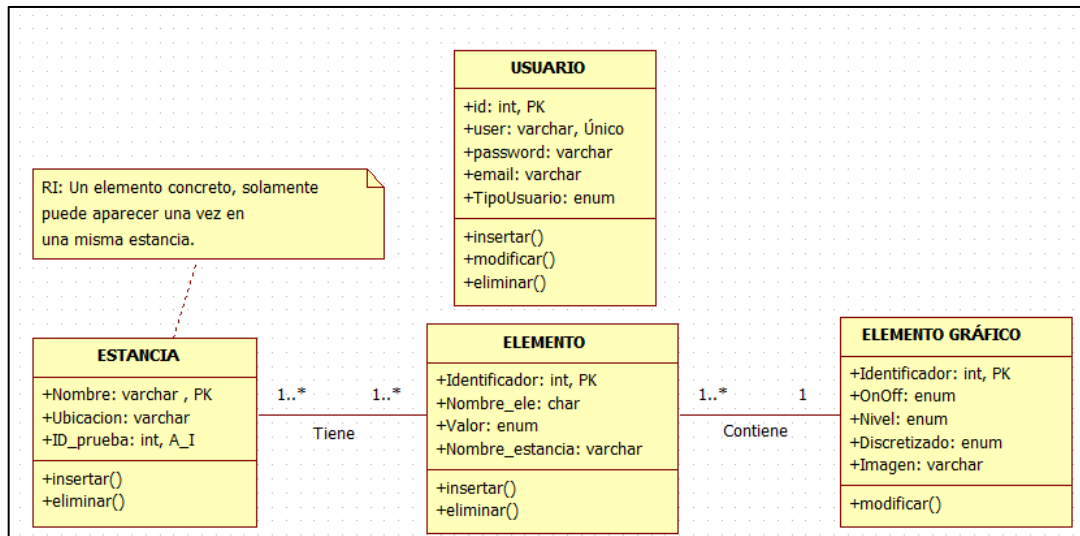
USUARIO

+id: int, PK
+user: varchar, Único
+password: varchar
+email: varchar
+TipoUsuario: enum

+insertar()
+modificar()
+eliminar()

RI: Un elemento concreto, solamente puede aparecer una vez en una misma estancia.

ESTANCIA

+Nombre: varchar , PK
+Ubicacion: varchar
+ID_prueba: int, A_I

+insertar()
+eliminar()

1..*

1..*

Tiene

ELEMENTO

+Identificador: int, PK
+Nombre_ele: char
+Valor: enum
+Nombre_estancia: varchar

+insertar()
+eliminar()

1..*

1

Contiene

ELEMENTO GRÁFICO

+Identificador: int, PK
+OnOff: enum
+Nivel: enum
+Discretizado: enum
+Imagen: varchar

+modificar()